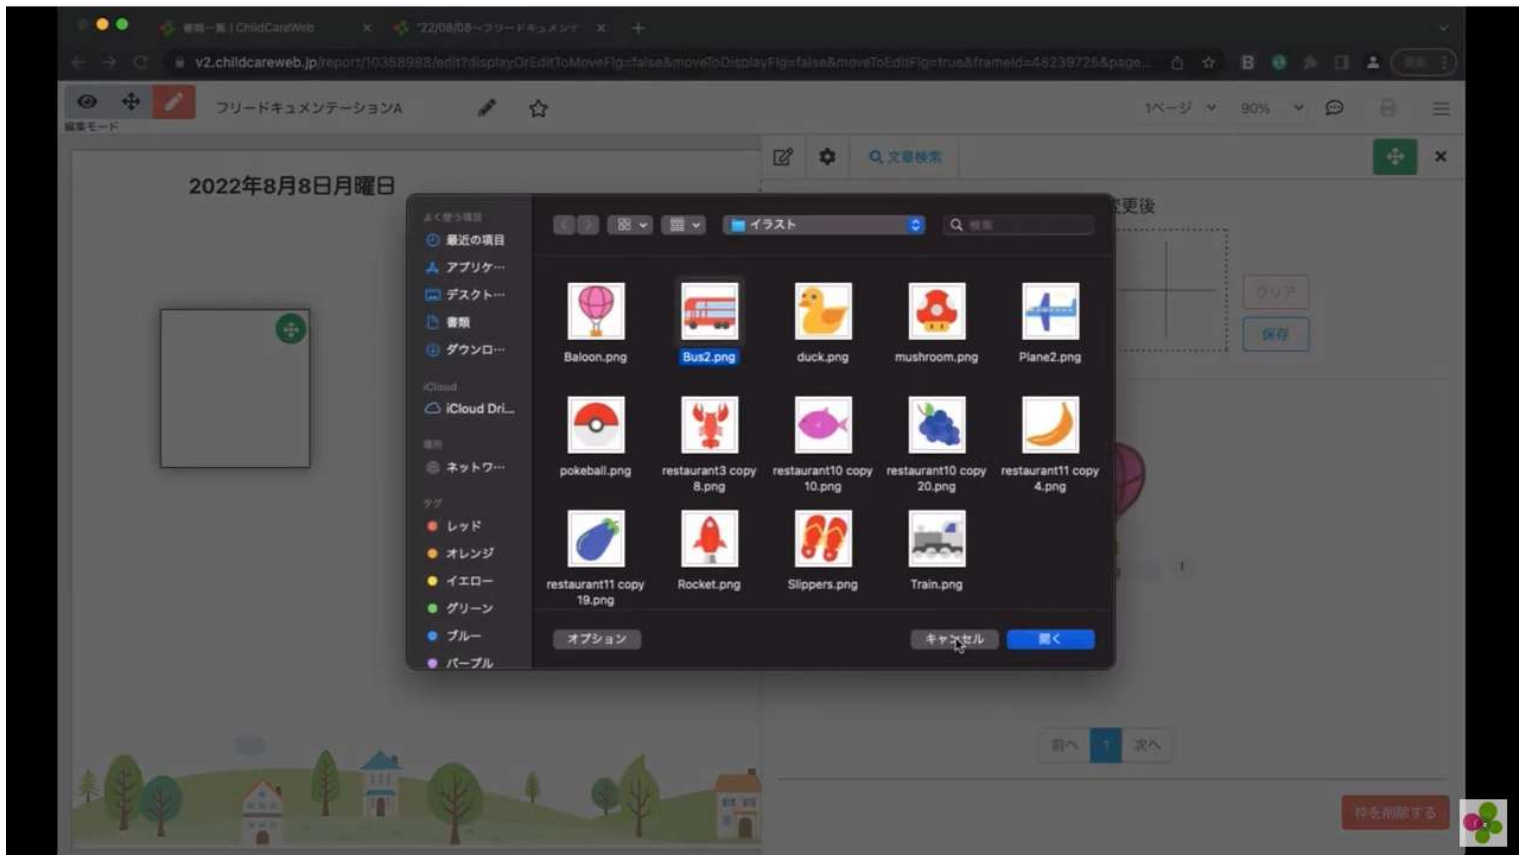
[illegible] | ChildCareWeb
'22/08/08～フリードキュメンテ

v2.childcareweb.jp/report/10358988/edit?displayOrEditToMoveFlg=false&moveToDisplayFlg=false&moveToEditFlg=true&frameId=48239725&page...

編集モード

フリードキュメンテーションA

1ページ
90%

文章検索

2022年8月8日月曜日

変更後

クリア
保存

よく使う項目
最近の項目
アプリケ…
デスクト…
書類
ダウンロ…
iCloud
iCloud Dri...
場所
ネットワ…
タグ
レッド
オレンジ
イエロー
グリーン
ブルー
パープル

イラスト
検索

Baloon.png
Bus2.png
duck.png
mushroom.png
Plane2.png
pokeball.png
restaurant3 copy 8.png
restaurant10 copy 10.png
restaurant10 copy 20.png
restaurant11 copy 4.png
restaurant11 copy 19.png
Rocket.png
Slippers.png
Train.png

オプション
キャンセル
開く

前へ
1
次へ

枠を削除する